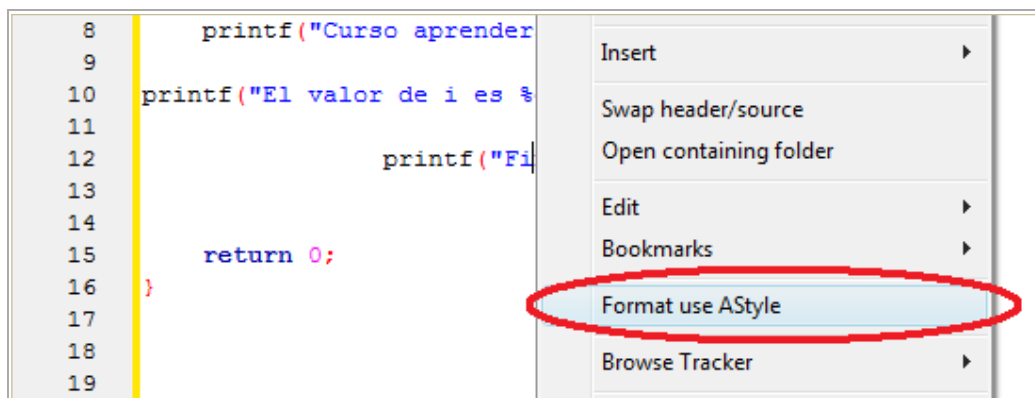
8 printf("Curso aprender
9
10 printf("El valor de i es %
11
12 printf("Fi
13
14
15 return 0;
16 }
17
18
19

Insert
Swap header/source
Open containing folder
Edit
Bookmarks
Format use AStyle
Browse Tracker